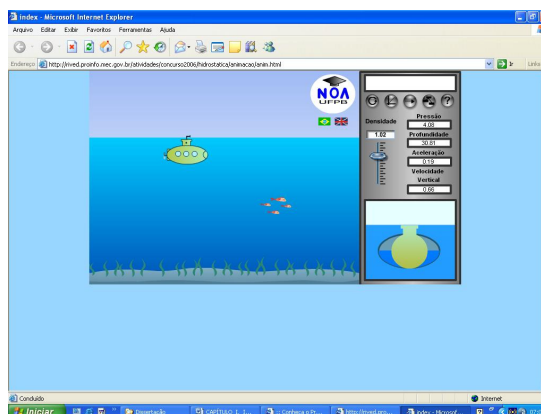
index - Microsoft Internet Explorer

Arquivo Editar Exibir Favoritos Ferramentas Ajuda

Endereço http://rived.proinfo.mec.gov.br/atividades/concurso2006/hidrostatica/animacao/anim.html

Links

NOA
UFPB

Densidade
1.02

Pressão
4.08

Profundidade
30.81

Aceleração
0.19

Velocidade Vertical
0.66

Concluído

Internet

Iniciar

Dissertação

CAPITULO 1 T...

Conheça o Pr...

http://rived.proi...

index - Microsof...